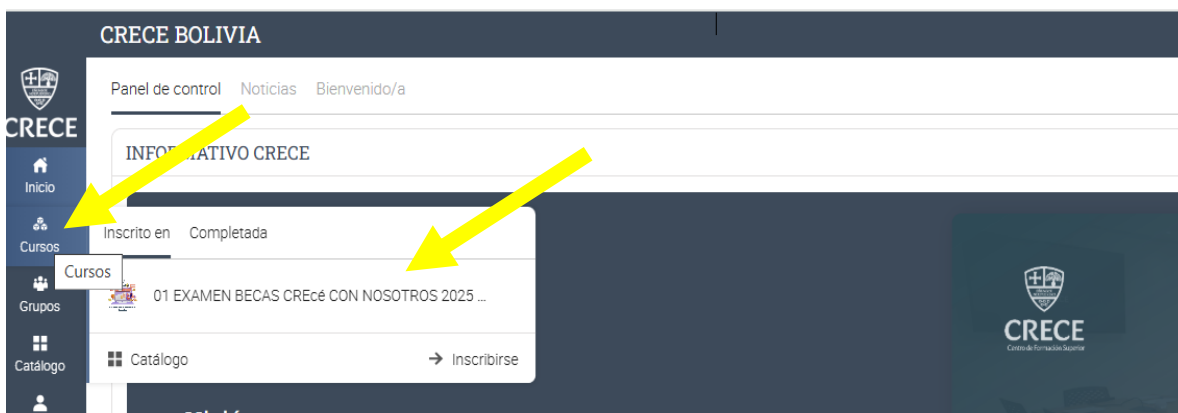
CRECE BOLIVIA

CRECE

Inicio

Cursos

Grupos

Catálogo

Panel de control Noticias Bienvenido/a

INFO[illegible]ATIVO CRECE

Inscrito en Completada

Cursos

01 EXAMEN BECAS CREcé CON NOSOTROS 2025 ...

Catálogo

→ Inscribirse

CRECE
Centro de Formación Superior